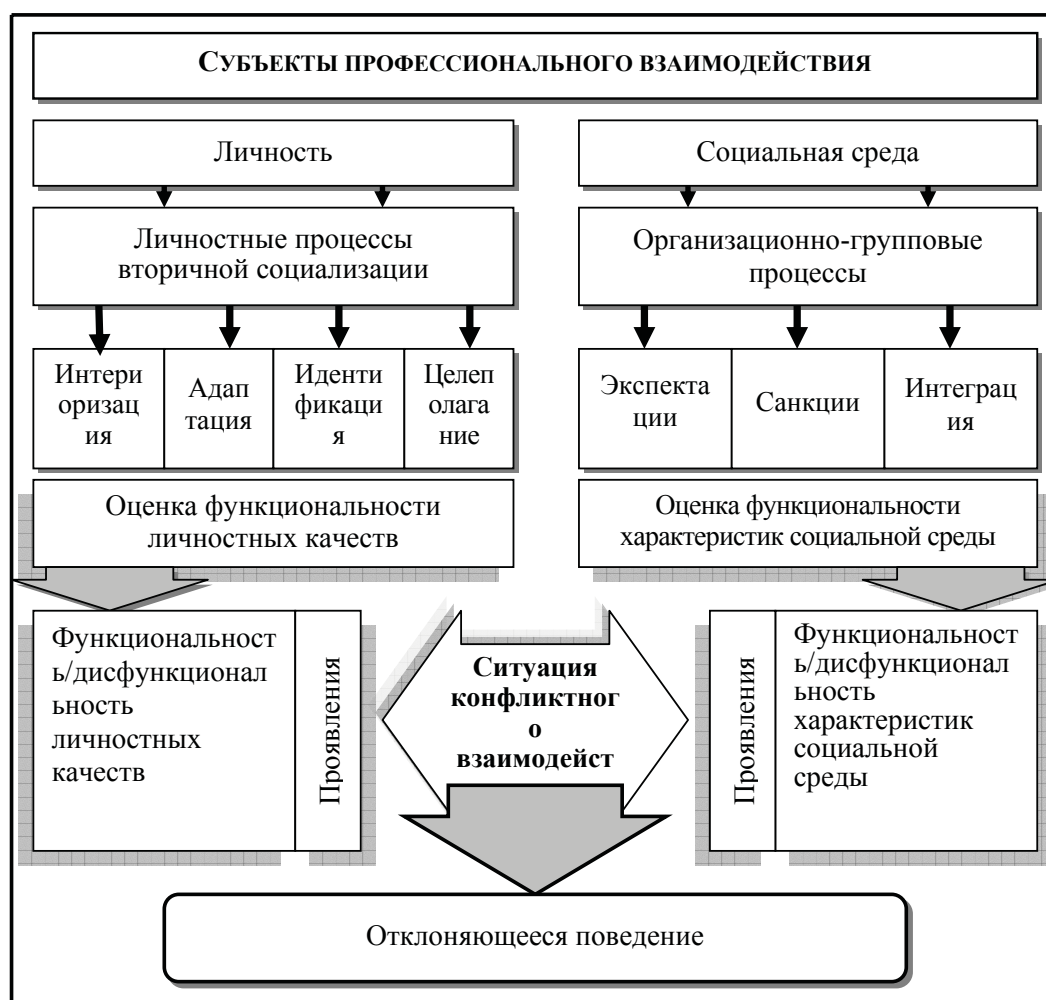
СУБЪЕКТЫ ПРОФЕССИОНАЛЬНОГО ВЗАИМОДЕЙСТВИЯ

Личность

Социальная среда

Личностные процессы вторичной социализации

Организационно-групповые процессы

Интериоризация

Адаптация

Идентификация

Целеполагание

Экспектации

Санкции

Интеграция

Оценка функциональности личностных качеств

Оценка функциональности характеристик социальной среды

Функциональность/дисфункциональность личностных качеств

Проявления

Ситуация конфликтного взаимодейст

Проявления

Функциональность/дисфункциональность характеристик социальной среды

Отклоняющееся поведение